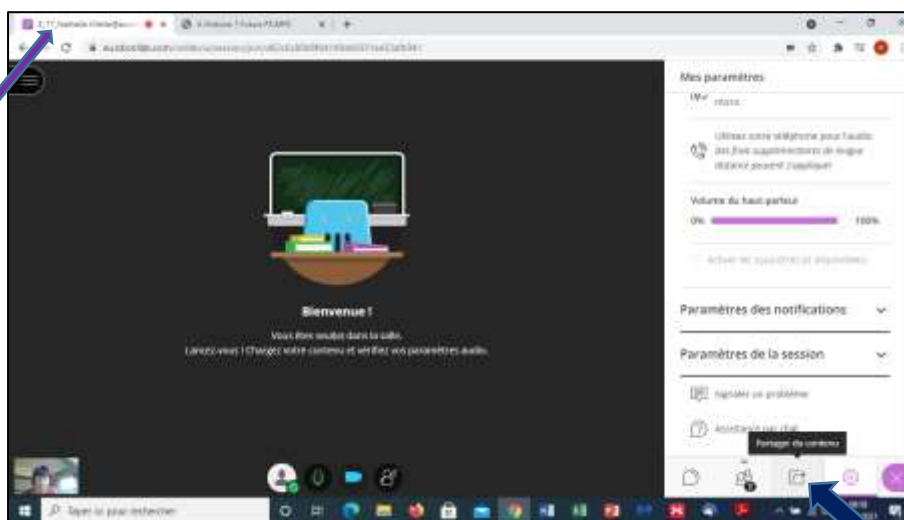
Mes paramètres

Utilisez votre téléphone pour l'audio. Des frais supplémentaires de longue distance peuvent s'appliquer.

Volume du haut-parleur

0%

100%

Bienvenue !

Vous êtes seul(e) dans la salle.

Lancez-vous ! Chargez votre contenu et vérifiez vos paramètres audio.

Paramètres des notifications

Paramètres de la session

Signaler un problème

Assistance par chat

Partager du contenu

Taper ici pour rechercher